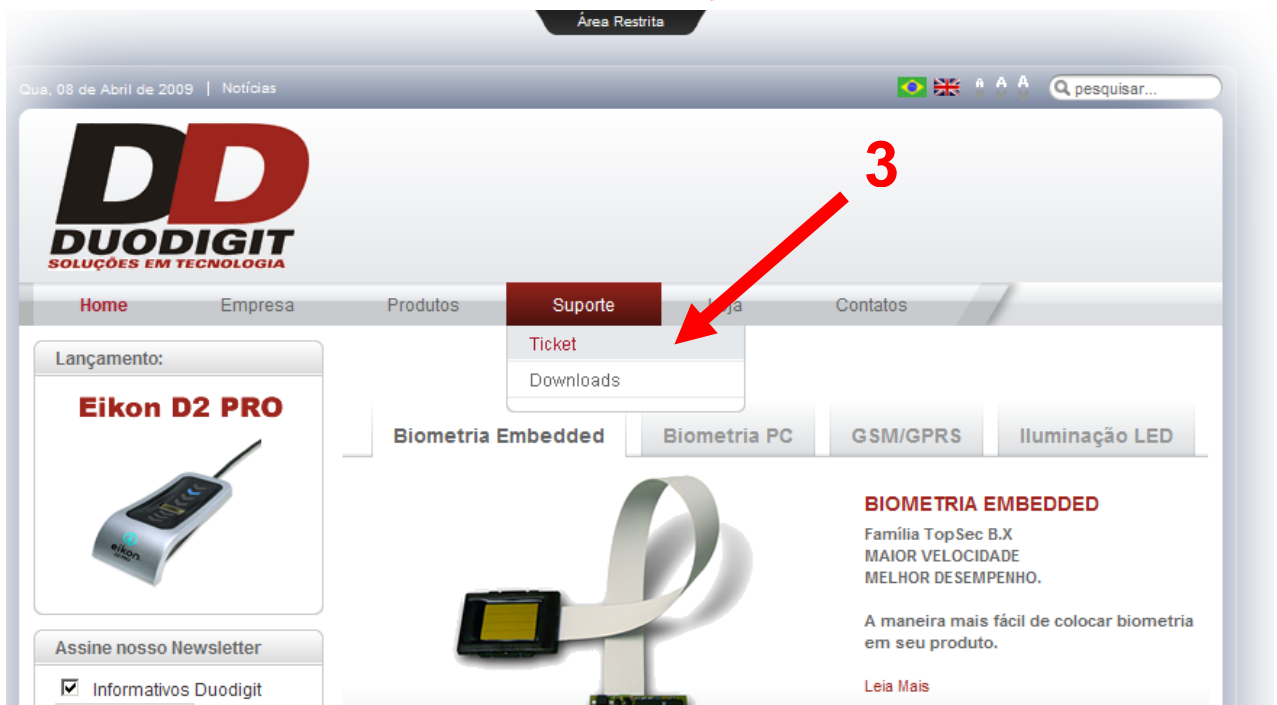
Área Restrita

Qua, 08 de Abril de 2009 | Notícias

A A A

pesquisar...

DD
DUODIGIT
SOLUÇÕES EM TECNOLOGIA

3

Home Empresa Produtos Suporte Loja Contatos

Ticket
Downloads

Lançamento:

Eikon D2 PRO

eikon

Assine nosso Newsletter

Informativos Duodigit

Biometria Embedded | Biometria PC | GSM/GPRS | Iluminação LED

BIOMETRIA EMBEDDED

Família TopSec B.X
MAIOR VELOCIDADE
MELHOR DESEMPENHO.

A maneira mais fácil de colocar biometria em seu produto.

Leia Mais